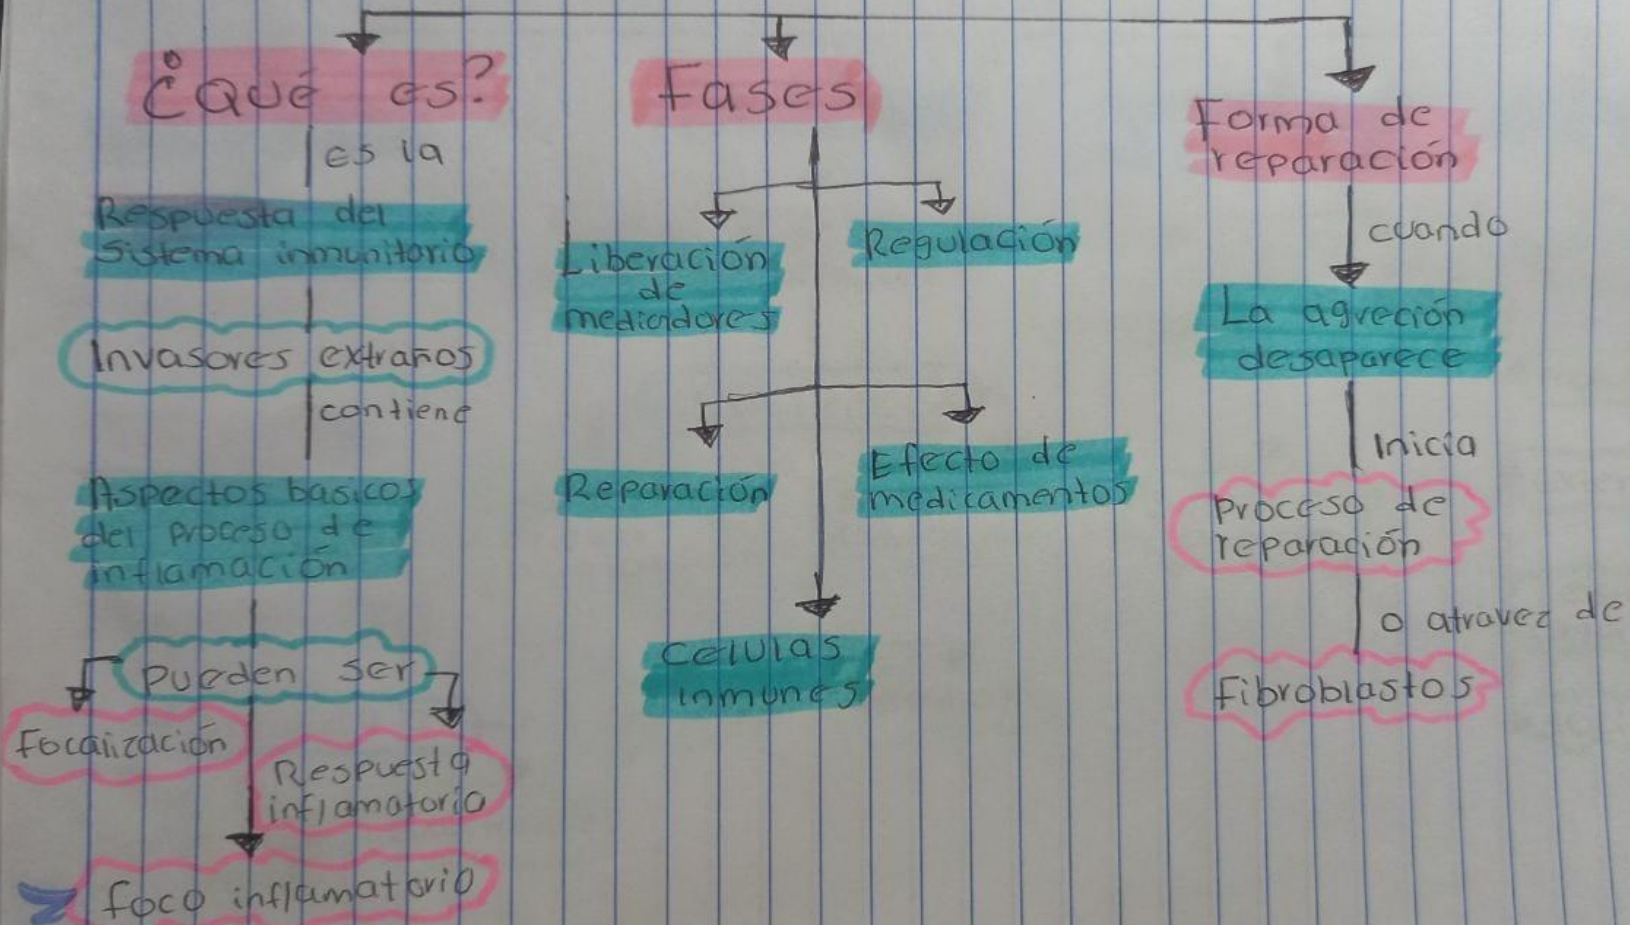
¿Qué es?

es la

Respuesta del Sistema inmunitorio

Invasores extraños

contiene

Aspectos basicos del proceso de inflamación

Pueden ser

Focalización

Respuesta inflamatoria

foco inflamatorio

Fases

Liberación de mediadores

Regulación

Reparación

Efecto de medicamentos

celulas inmunes

Forma de reparación

cuando

La agreción desaparece

Inicia

Proceso de reparación

o atravez de

Fibroblastos